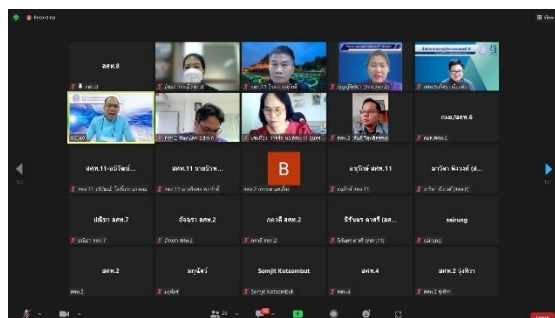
Recording

สคร.8

สคร.11-ชลิตรัตน์...
สคร.11 นายรักษ...
B
อนุรักษ์ สคร.11
มาริษา พิบวงค์ (ส...

ปรีฉา สคร.7
ธัญชนา สคร.2
กดวดี สคร.2
นิรันดร คงกลี (สค...
sairung

สคร.2
มนูญธิ์
Somjit Kotsombut
สคร.4
สคร.2 รุ่งทิวา

Somjit Kotsombut